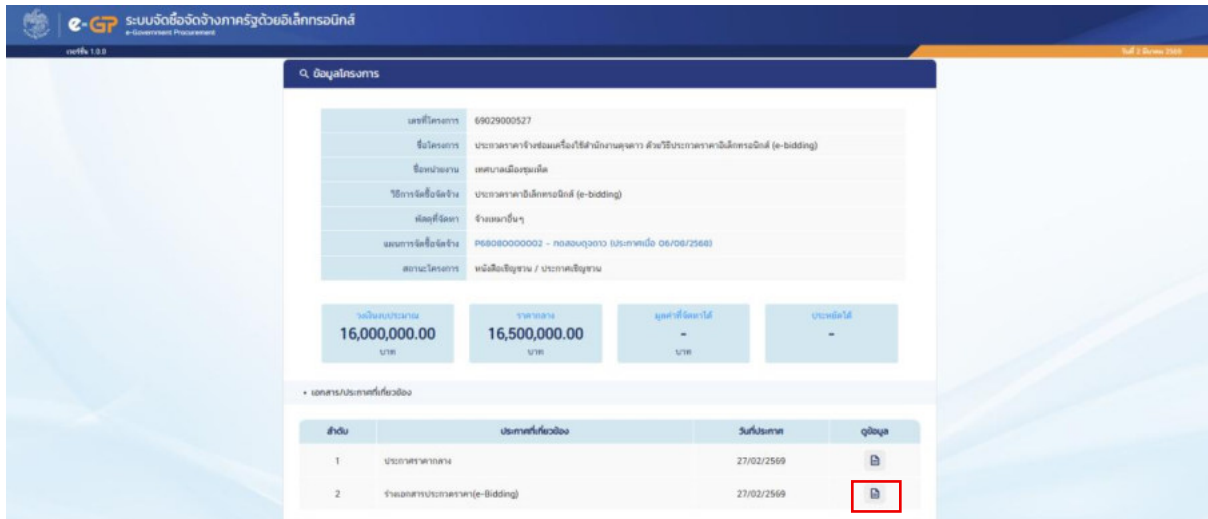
e-GP ระบบจัดซื้อจัดจ้างภาครัฐด้วยอิเล็กทรอนิกส์
e-Government Procurement
เวอร์ชั่น 1.0.0
วันที่ 2 มีนาคม 2569

ข้อมูลโครงการ

| | |
|---|---|
| เลขที่โครงการ | 69029000527 |
| ชื่อโครงการ | ประกวดราคาจ้างซ่อมแซมเครื่องใช้สำนักงานดุจดาว ด้วยวิธีประกวดราคาอิเล็กทรอนิกส์ (e-bidding) |
| ชื่อหน่วยงาน | เทศบาลเมืองชุมแพ |
| วิธีการจัดซื้อจัดจ้าง | ประกวดราคาอิเล็กทรอนิกส์ (e-bidding) |
| พัสดุที่จัดหา | จ้างเหมาอื่นๆ |
| แผนการจัดซื้อจัดจ้าง | P68080000002 - ทดสอบดุจดาว (ประกาศเมื่อ 06/08/2568) |
| สถานะโครงการ | หนังสือเชิญชวน / ประกาศเชิญชวน |

วงเงินงบประมาณ
16,000,000.00
บาท

ราคากลาง
16,500,000.00
บาท

มูลค่าที่จัดหาได้
-
บาท

ประหยัดได้
-

• เอกสาร/ประกาศที่เกี่ยวข้อง

| ลำดับ | ประกาศที่เกี่ยวข้อง | วันที่ประกาศ | ดูข้อมูล |
|---|---|---|---|
| 1 | ประกาศราคากลาง | 27/02/2569 | |
| 2 | ร่างเอกสารประกวดราคา(e-Bidding) | 27/02/2569 | |